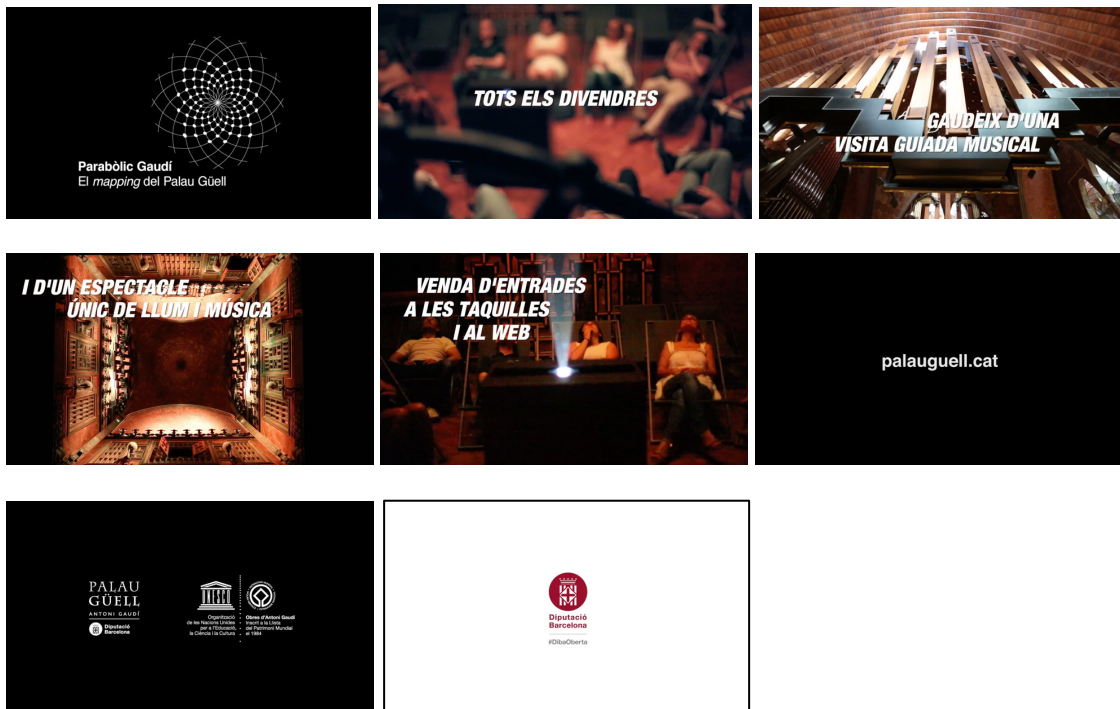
Parabòlic Gaudí
El *mapping* del Palau Güell

TOTS ELS DIVENDRES

GAUDEIX D'UNA VISITA GUIADA MUSICAL

I D'UN ESPECTACLE ÚNIC DE LLUM I MÚSICA

VENDA D'ENTRADES A LES TAQUILLES I AL WEB

palauguell.cat

PALAU GÜELL
ANTONI GAUDÍ
Diputació Barcelona

Organització de les Nacions Unides per a l'Educació, la Ciència i la Cultura

Obres d'Antoni Gaudí
Inscrit a la Llista del Patrimoni Mundial el 1984

Diputació Barcelona
#DibaOberta